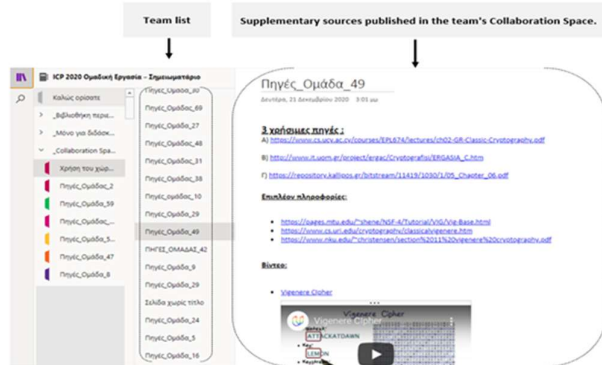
Team list

Supplementary sources published in the team's Collaboration Space.

ICP 2020 Ομαδική Εργασία – Σημειωματάριο

Καλώς ορίσατε

Βιβλιοθήκη περι...

Μόνο για διδάσκ...

Collaboration Spa...

Χρήση του χώρ...

Πηγές_Ομάδα_2

Πηγές_Ομάδα_59

Πηγές_Ομάδα_6

Πηγές_Ομάδα_5...

Πηγές_Ομάδα_47

Πηγές_Ομάδα_8

Πηγές_Ομάδα_30

Πηγές_Ομάδα_69

Πηγές_Ομάδα_27

Πηγές_Ομάδα_48

Πηγές_Ομάδας_31

Πηγές_Ομάδα_38

Πηγές_Ομάδα_10

Πηγές_Ομάδα_29

Πηγές_Ομάδα_49

ΠΗΓΕΣ_ΟΜΑΔΑΣ_42

Πηγές_Ομάδα_9

Πηγές_Ομάδα_29

Σελίδα χωρίς τίτλο

Πηγές_Ομάδα_24

Πηγές_Ομάδα_5

Πηγές_Ομάδα_16

Πηγές_Ομάδα_49

Δευτέρα, 21 Δεκεμβρίου 2020 3:05 μμ

3 χρήσιμες πηγές :

Α) https://www.cs.ucy.ac.cy/courses/EPL674/lectures/ch02-GR-Classic-Cryptography.pdf

Β) http://www.it.uom.gr/project/ergac/Cryptografisi/ERGASIA_C.htm

Γ) https://repository.kallipos.gr/bitstream/11419/1030/1/05_Chapter_06.pdf

Επιπλέον πληροφορίες:

https://pages.mtu.edu/~shene/NSF-4/Tutorial/VIG/Vig-Base.html
https://www.cs.uri.edu/cryptography/classicalvigenere.htm
https://www.nku.edu/~christensen/section%2011%20vigenere%20cryptography.pdf

Βίντεο:

Vigenere Cipher

Vigenere Cipher

ATTACKATDAWN

LEMON